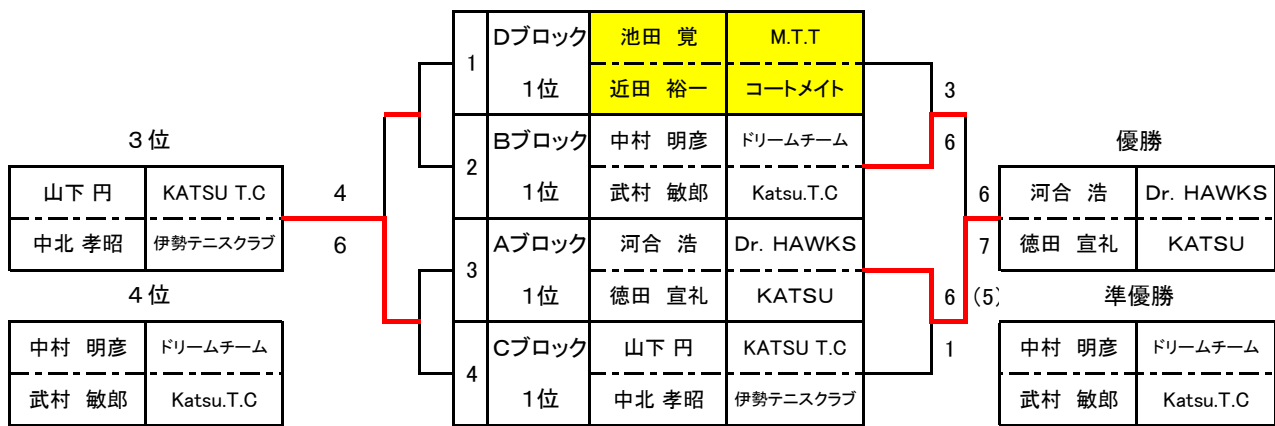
3位

| 山下 円 | KATSU T.C |
|---|---|
| 中北 孝昭 | 伊勢テニスクラブ |

4
6

4位

| 中村 明彦 | ドリームチーム |
|---|---|
| 武村 敏郎 | Katsu.T.C |

| 1 | Dブロック | 池田 覚 | M.T.T |
|---|---|---|---|
| | 1位 | 近田 裕一 | コートメイト |
| 2 | Bブロック | 中村 明彦 | ドリームチーム |
| | 1位 | 武村 敏郎 | Katsu.T.C |
| 3 | Aブロック | 河合 浩 | Dr. HAWKS |
| | 1位 | 徳田 宣礼 | KATSU |
| 4 | Cブロック | 山下 円 | KATSU T.C |
| | 1位 | 中北 孝昭 | 伊勢テニスクラブ |

3
6
6
7
6 (5)
1

優勝

| 河合 浩 | Dr. HAWKS |
|---|---|
| 徳田 宣礼 | KATSU |

準優勝

| 中村 明彦 | ドリームチーム |
|---|---|
| 武村 敏郎 | Katsu.T.C |